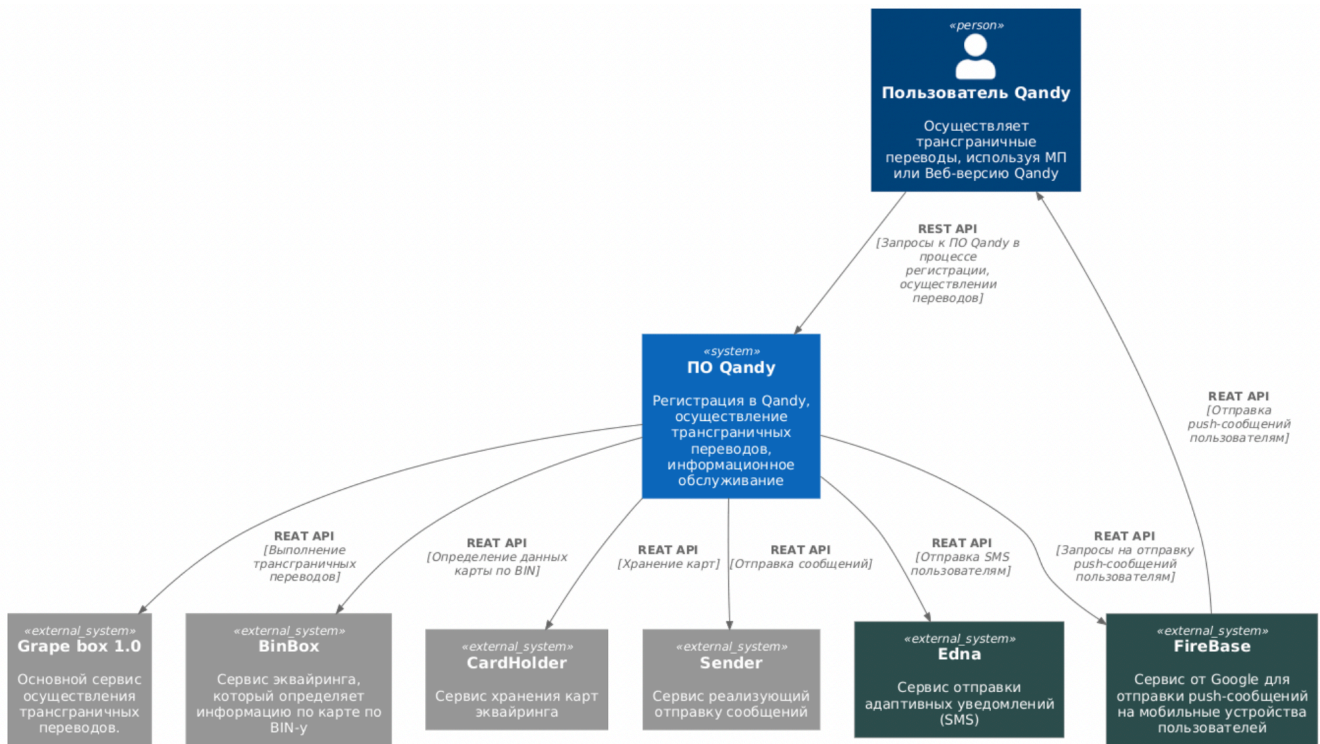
«person»
Пользователь Qandy

Осуществляет трансграничные переводы, используя МП или Веб-версию Qandy

REST API
[Запросы к ПО Qandy в процессе регистрации, осуществлении переводов]

REAT API
[Отправка push-сообщений пользователям]

«system»
ПО Qandy

Регистрация в Qandy, осуществление трансграничных переводов, информационное обслуживание

REAT API
[Выполнение трансграничных переводов]

REAT API
[Определение данных карты по BIN]

REAT API
[Хранение карт]

REAT API
[Отправка сообщений]

REAT API
[Отправка SMS пользователям]

REAT API
[Запросы на отправку push-сообщений пользователям]

«external_system»
Grape box 1.0

Основной сервис осуществления трансграничных переводов.

«external_system»
BinBox

Сервис эквайринга, который определяет информацию по карте по BIN-у

«external_system»
CardHolder

Сервис хранения карт эквайринга

«external_system»
Sender

Сервис реализующий отправку сообщений

«external_system»
Edna

Сервис отправки адаптивных уведомлений (SMS)

«external_system»
FireBase

Сервис от Google для отправки push-сообщений на мобильные устройства пользователей